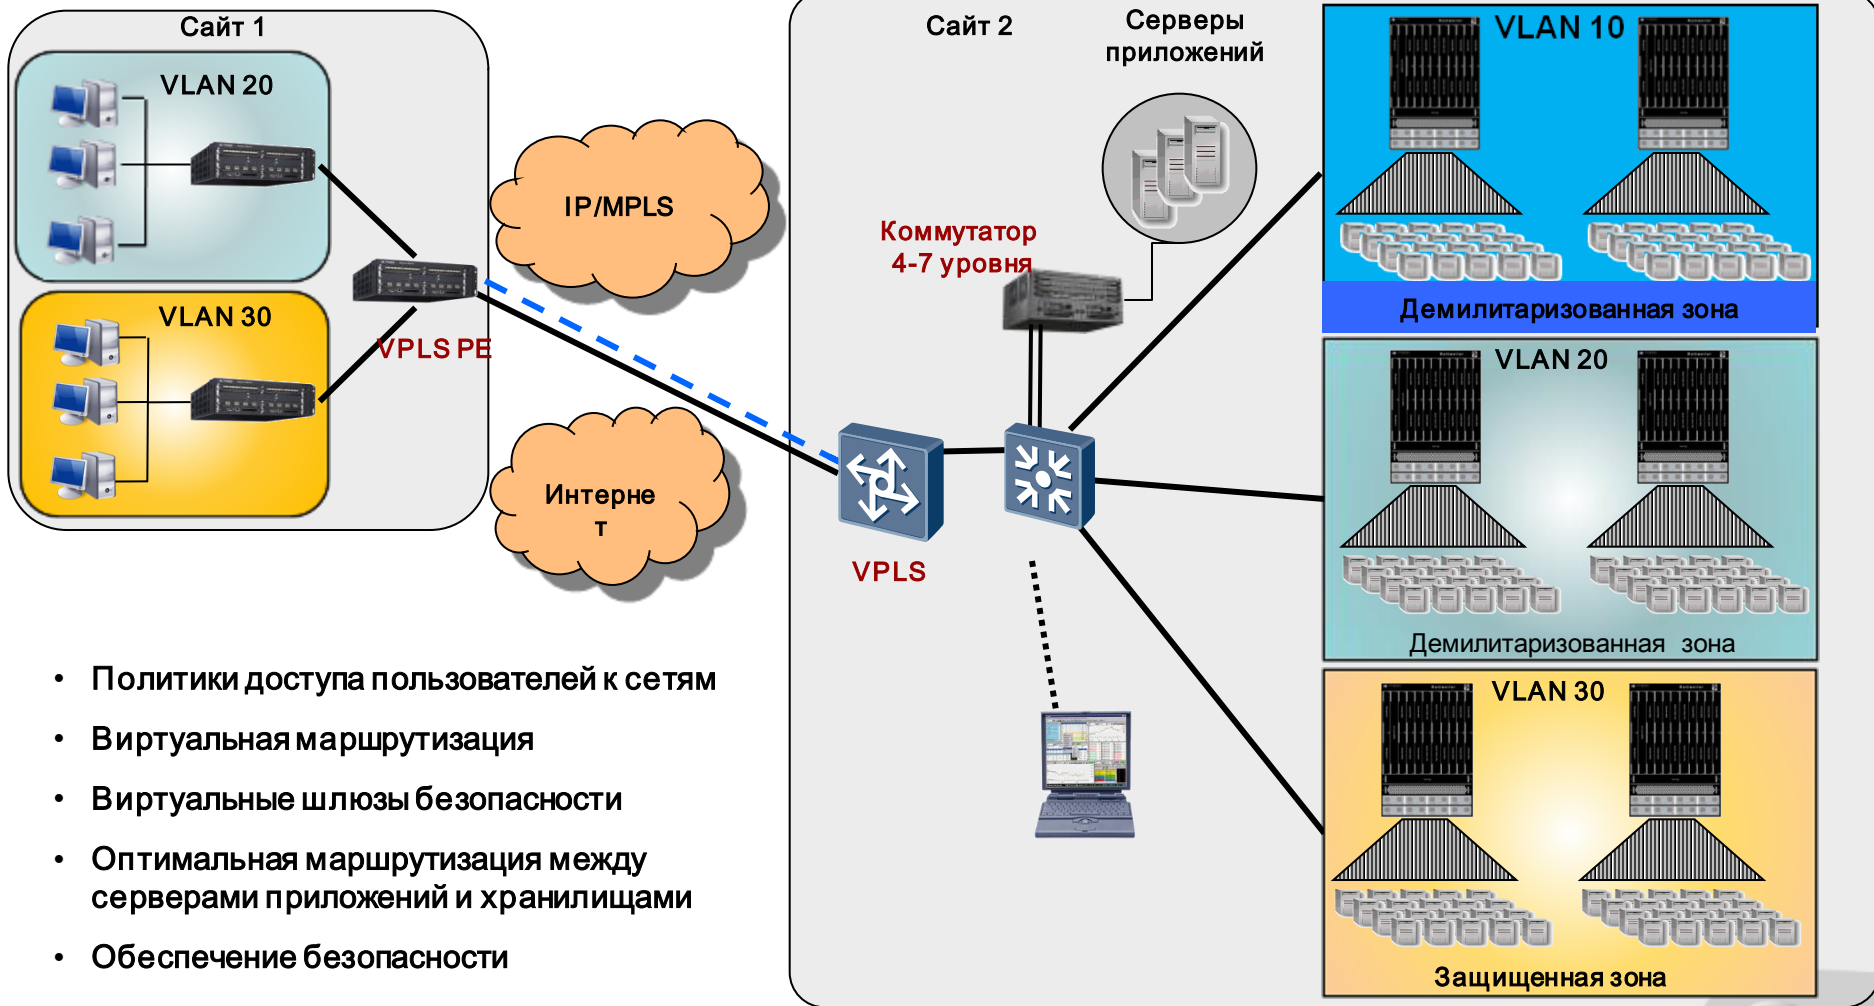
Сайт 1

VLAN 20

VLAN 30

VPLS PE

IP/MPLS

Интерне т

Сайт 2

Серверы приложений

Коммутатор 4-7 уровня

VPLS

VLAN 10

Демилитаризованная зона

VLAN 20

Демилитаризованная зона

VLAN 30

Защищенная зона

• Политики доступа пользователей к сетям

• Виртуальная маршрутизация

• Виртуальные шлюзы безопасности

• Оптимальная маршрутизация между серверами приложений и хранилищами

• Обеспечение безопасности